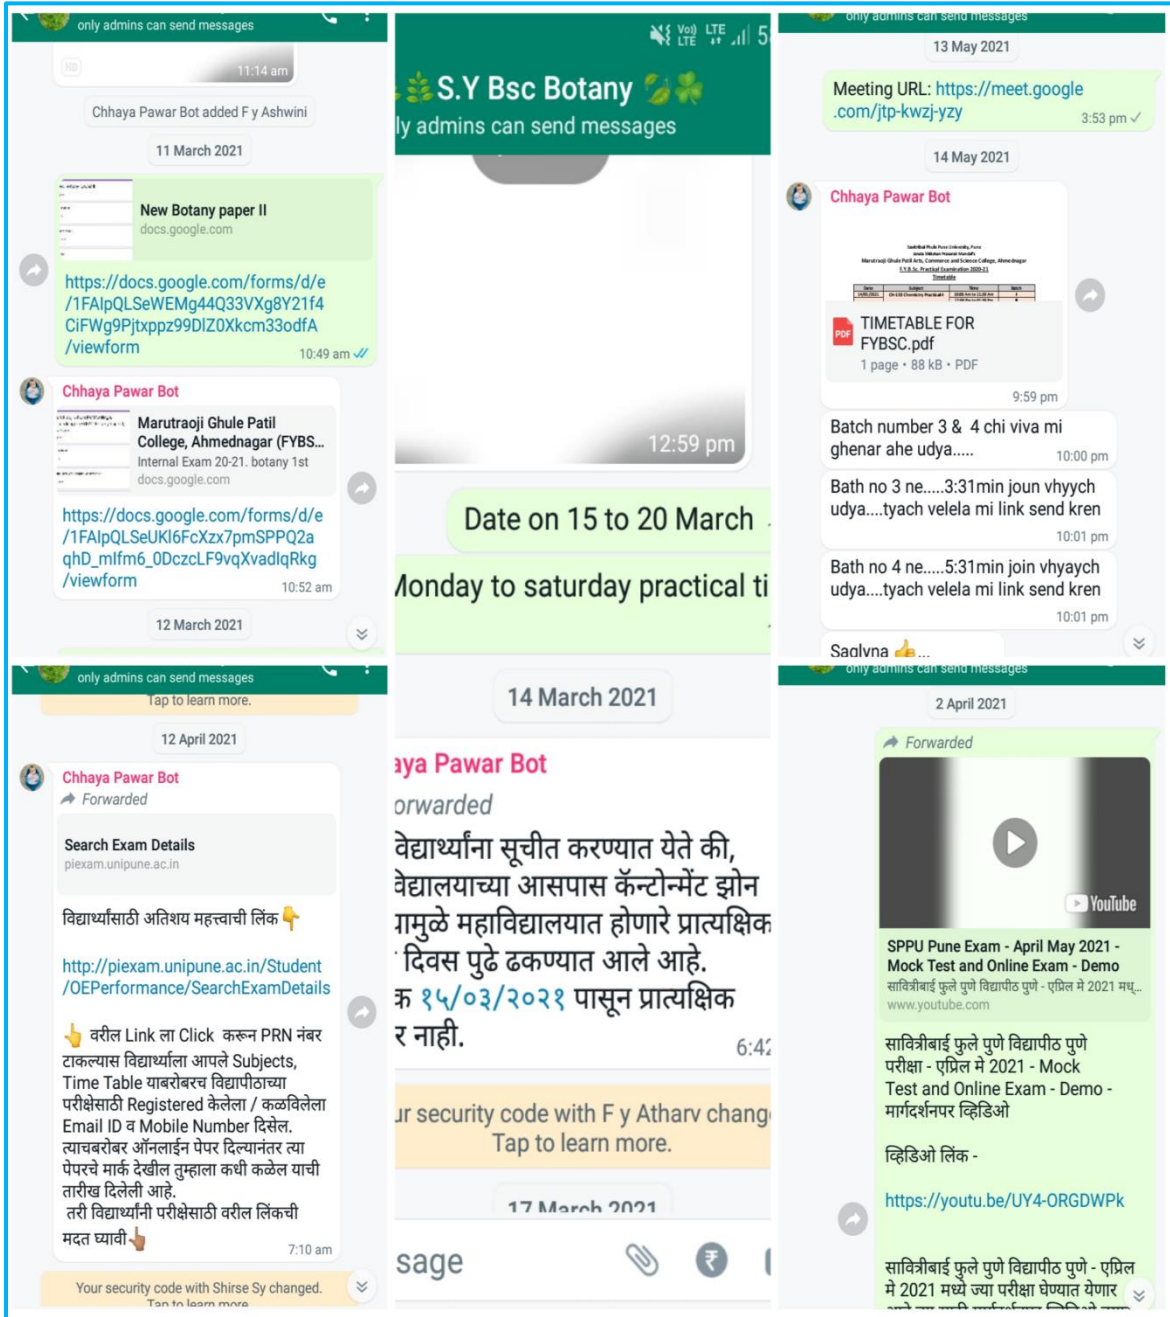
only admins can send messages

11:14 am

Chhaya Pawar Bot added F y Ashwini

11 March 2021

New Botany paper II
docs.google.com

https://docs.google.com/forms/d/e/1FAIpQLSeWEMg44Q33VXg8Y21f4CiFWg9Pjtxppz99DlZ0Xkcm33odfA/viewform
10:49 am

Chhaya Pawar Bot

Marutraoji Ghule Patil College, Ahmednagar (FYBS...
Internal Exam 20-21. botany 1st
docs.google.com

https://docs.google.com/forms/d/e/1FAIpQLSeUKI6FcXzx7pmSPPQ2aqhD_mlfm6_0DczcLF9vqXvadlqRkg/viewform
10:52 am

12 March 2021

S.Y Bsc Botany
ly admins can send messages

12:59 pm

Date on 15 to 20 March

Monday to saturday practical ti

only admins can send messages

13 May 2021

Meeting URL: https://meet.google.com/jtp-kwzj-yzy
3:53 pm

14 May 2021

Chhaya Pawar Bot

TIMETABLE FOR FYBSC.pdf
1 page • 88 kB • PDF
9:59 pm

Batch number 3 & 4 chi viva mi ghenar ahe udya.....
10:00 pm

Bath no 3 ne.....3:31min joun vhyych udya....tyach velela mi link send kren
10:01 pm

Bath no 4 ne.....5:31min join vhyaych udya....tyach velela mi link send kren
10:01 pm

Saglyna 👍...

only admins can send messages
Tap to learn more.

12 April 2021

Chhaya Pawar Bot
Forwarded

Search Exam Details
piexam.unipune.ac.in

विद्यार्थ्यांसाठी अतिशय महत्त्वाची लिंक👇

http://piexam.unipune.ac.in/Student/OEPerformance/SearchExamDetails

👆 वरील Link ला Click करून PRN नंबर टाकल्यास विद्यार्थ्यांना आपले Subjects, Time Table याबरोबरच विद्यापीठाच्या परीक्षेसाठी Registered केलेला / कळविलेला Email ID व Mobile Number दिसेल. त्याचबरोबर ऑनलाईन पेपर दिल्यानंतर त्या पेपरचे मार्क देखील तुम्हाला कधी कळेल याची तारीख दिलेली आहे.
तरी विद्यार्थ्यांनी परीक्षेसाठी वरील लिंकची मदत घ्यावी👆
7:10 am

Your security code with Shirse Sy changed.
Tap to learn more.

14 March 2021

aya Pawar Bot
orwarded

वेद्यार्थ्यांना सूचीत करण्यात येते की, वेद्यालयाच्या आसपास कॅन्टोन्मेंट झोन ामुळे महाविद्यालयात होणारे प्रात्यक्षिक दिवस पुढे ढकण्यात आले आहे. क १५/०३/२०२१ पासून प्रात्यक्षिक र नाही.
6:42

ur security code with F y Atharv chang
Tap to learn more.

17 March 2021

sage

only admins can send messages

2 April 2021

Forwarded

YouTube

SPPU Pune Exam - April May 2021 - Mock Test and Online Exam - Demo
सावित्रीबाई फुले पुणे विद्यापीठ पुणे - एप्रिल मे 2021 मध्...
www.youtube.com

सावित्रीबाई फुले पुणे विद्यापीठ पुणे परीक्षा - एप्रिल मे 2021 - Mock Test and Online Exam - Demo - मार्गदर्शनपर व्हिडिओ

व्हिडिओ लिंक -

https://youtu.be/UY4-ORGDWPk

सावित्रीबाई फुले पुणे विद्यापीठ पुणे - एप्रिल मे 2021 मध्ये ज्या परीक्षा घेण्यात येणार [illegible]